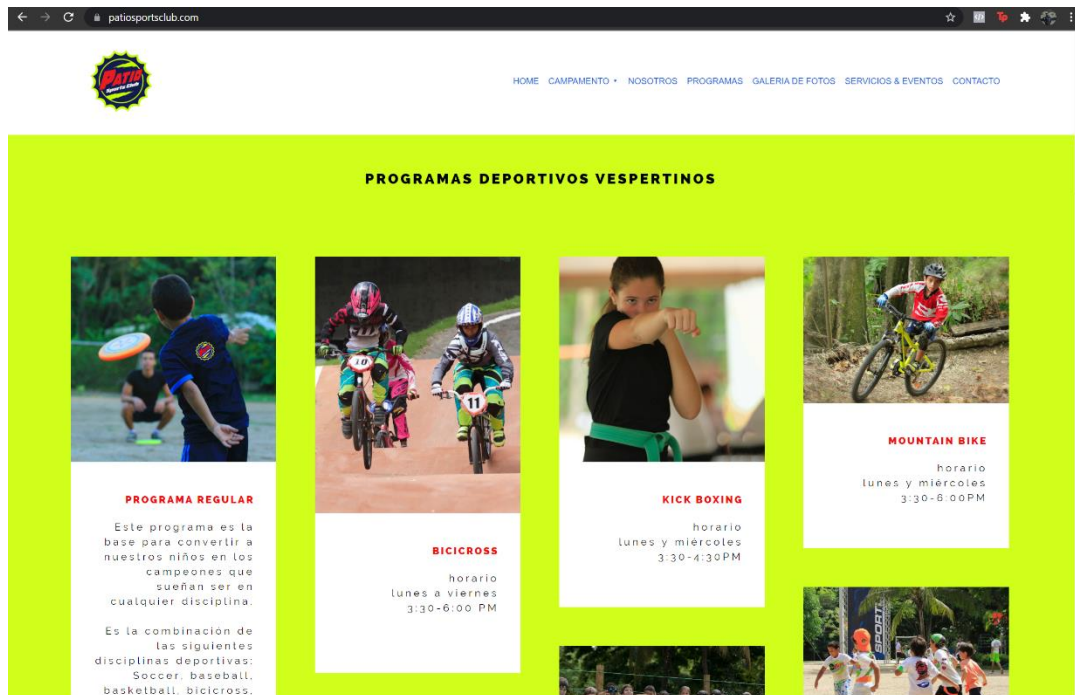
patiosportsclub.com

Patio Sports Club

HOME CAMPAMENTO NOSOTROS PROGRAMAS GALERIA DE FOTOS SERVICIOS & EVENTOS CONTACTO

PROGRAMAS DEPORTIVOS VESPERTINOS

PROGRAMA REGULAR

Este programa es la base para convertir a nuestros niños en los campeones que sueñan ser en cualquier disciplina.

Es la combinación de las siguientes disciplinas deportivas: Soccer, baseball, basketball, bicicross,

BICICROSS

horario
lunes a viernes
3:30-6:00 PM

KICK BOXING

horario
lunes y miércoles
3:30-4:30PM

MOUNTAIN BIKE

horario
lunes y miércoles
3:30-6:00PM